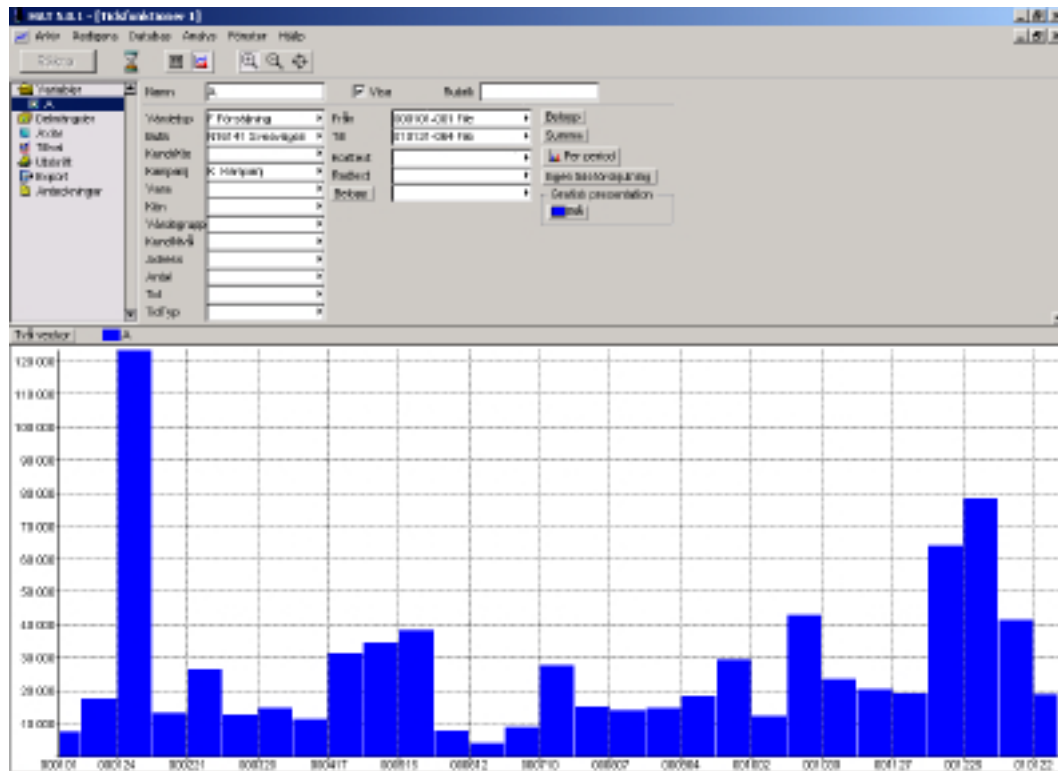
H&T 5.0.1 - [Tidsfunktioner 1]

Arkiv Redigera Databas Analys Fönster Hjälp

Kör

Variabler
A
Databegrepp
Analys
Tillval
Utskrift
Export
Anteckningar

Namn A
Visa
Rubrik

Värdetyp F Försäljning
Butik 1010141 Sveavägen
Kundkrets
Kampanj K Kampanj
Vara
Kön
Varugrupp
Kundnivå
Adress
Antal
Tid
Tidtyp

Från 000101-001 V1e
Till 010131-004 V1e
Kostnad
Rabatt
Belopp

Belopp
Summa
Per period
Ingen tidsfördelning
Grafisk presentation
mk

Tidsvektor A

120 000
110 000
100 000
90 000
80 000
70 000
60 000
50 000
40 000
30 000
20 000
10 000

000101 000124 000221 000320 000417 000515 000612 000710 000807 000904 001002 001030 001127 001225 010122